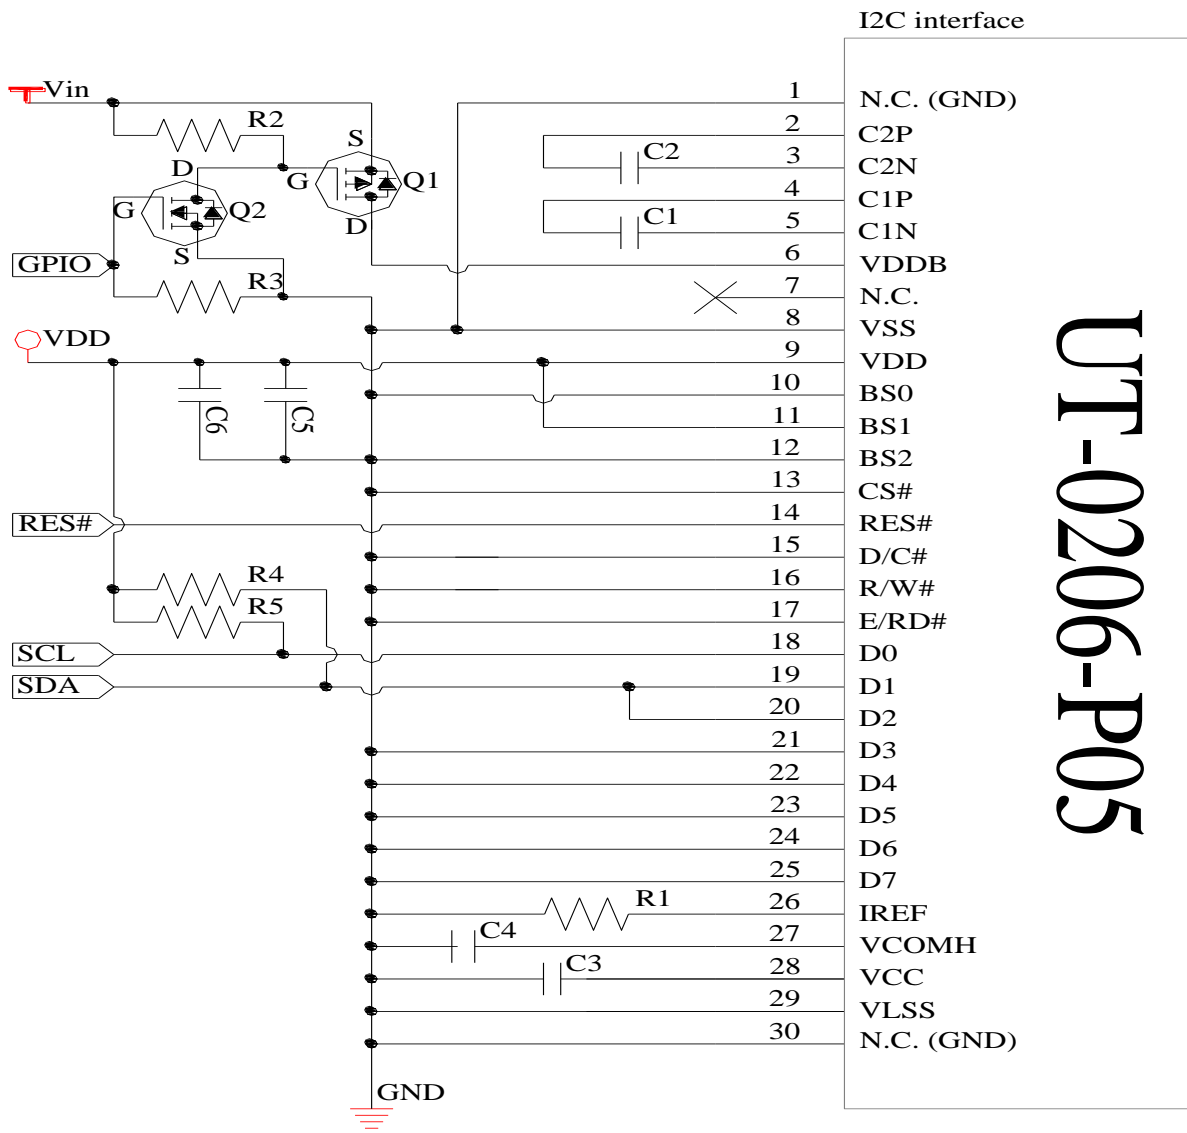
I2C interface

Vin
R2
S
D
G
Q1
G
Q2
D
S
GPIO
R3
VDD
C6
C5
RES#
R4
R5
SCL
SDA
C2
C1
R1
C4
C3
GND

1 N.C. (GND)
2 C2P
3 C2N
4 C1P
5 C1N
6 VDDB
7 N.C.
8 VSS
9 VDD
10 BS0
11 BS1
12 BS2
13 CS#
14 RES#
15 D/C#
16 R/W#
17 E/RD#
18 D0
19 D1
20 D2
21 D3
22 D4
23 D5
24 D6
25 D7
26 IREF
27 VCOMH
28 VCC
29 VLSS
30 N.C. (GND)

UT-0206-P05